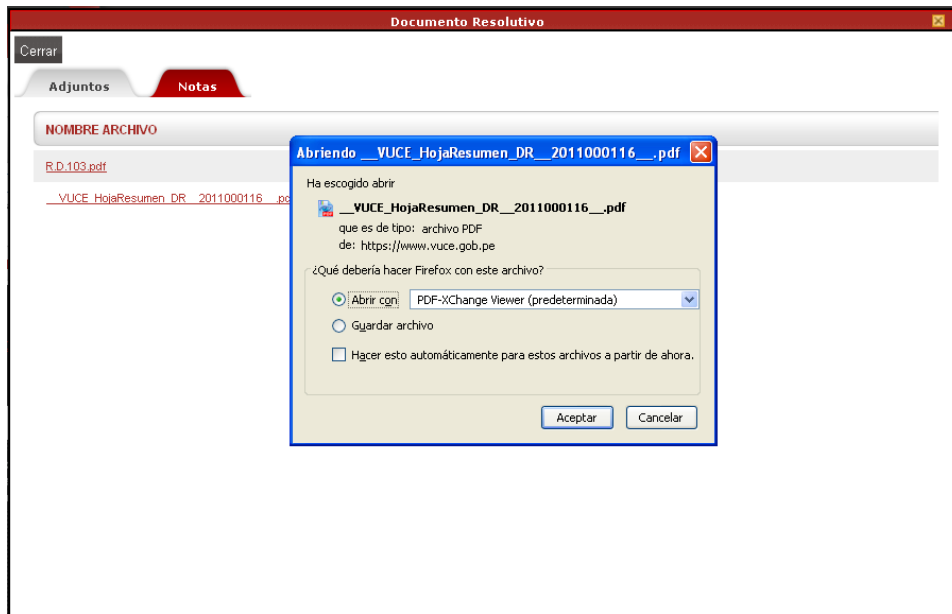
Documento Resolutivo

Cerrar

Adjuntos

Notas

NOMBRE ARCHIVO

R.D.103.pdf

__VUCE_HojaResumen_DR__2011000116__.pd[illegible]

Abriendo __VUCE_HojaResumen_DR__2011000116__.pdf

Ha escogido abrir

__VUCE_HojaResumen_DR__2011000116__.pdf

que es de tipo: archivo PDF

de: https://www.vuce.gob.pe

¿Qué debería hacer Firefox con este archivo?

Abrir con PDF-XChange Viewer (predeterminada)

Guardar archivo

Hacer esto automáticamente para estos archivos a partir de ahora.

Aceptar

Cancelar